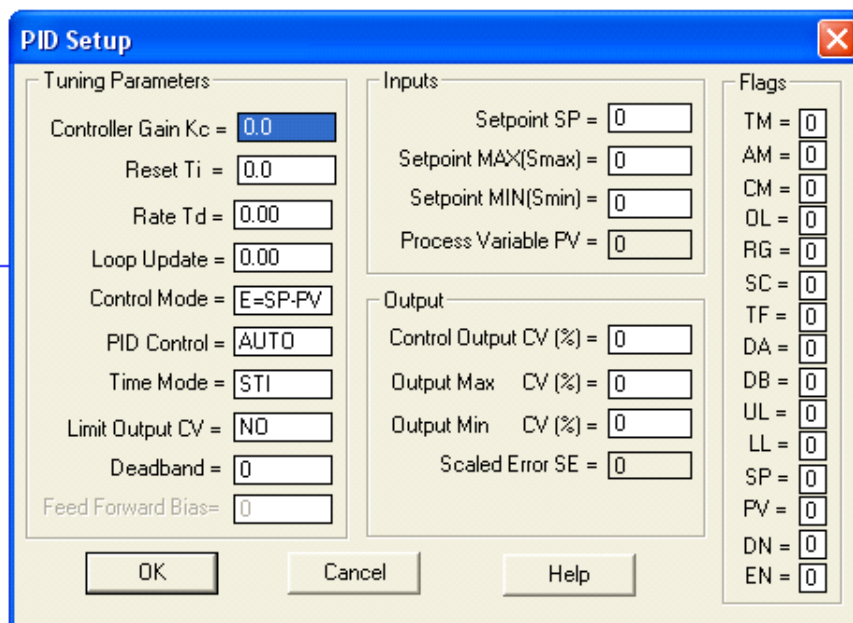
PID Setup

Tuning Parameters

Controller Gain Kc = 0.0

Reset Ti = 0.0

Rate Td = 0.00

Loop Update = 0.00

Control Mode = E=SP-PV

PID Control = AUTO

Time Mode = STI

Limit Output CV = NO

Deadband = 0

Feed Forward Bias= 0

Inputs

Setpoint SP = 0

Setpoint MAX(Smax) = 0

Setpoint MIN(Smin) = 0

Process Variable PV = 0

Output

Control Output CV (%) = 0

Output Max CV (%) = 0

Output Min CV (%) = 0

Scaled Error SE = 0

Flags

TM = 0

AM = 0

CM = 0

OL = 0

RG = 0

SC = 0

TF = 0

DA = 0

DB = 0

UL = 0

LL = 0

SP = 0

PV = 0

DN = 0

EN = 0

OK

Cancel

Help